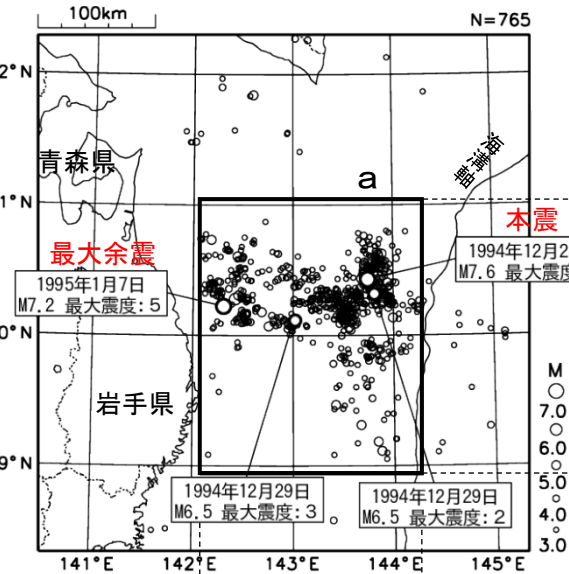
100km

N=765

2°N

1°N

0°N

9°N

青森県

海溝軸

a

本震

最大余震

1995年1月7日
M7.2 最大震度:5

1994年12月2
M7.6 最大震度

岩手県

M

7.0

6.0

5.0

4.0

3.0

1994年12月29日
M6.5 最大震度:3

1994年12月29日
M6.5 最大震度:2

141°E 142°E 143°E 144°E 145°E